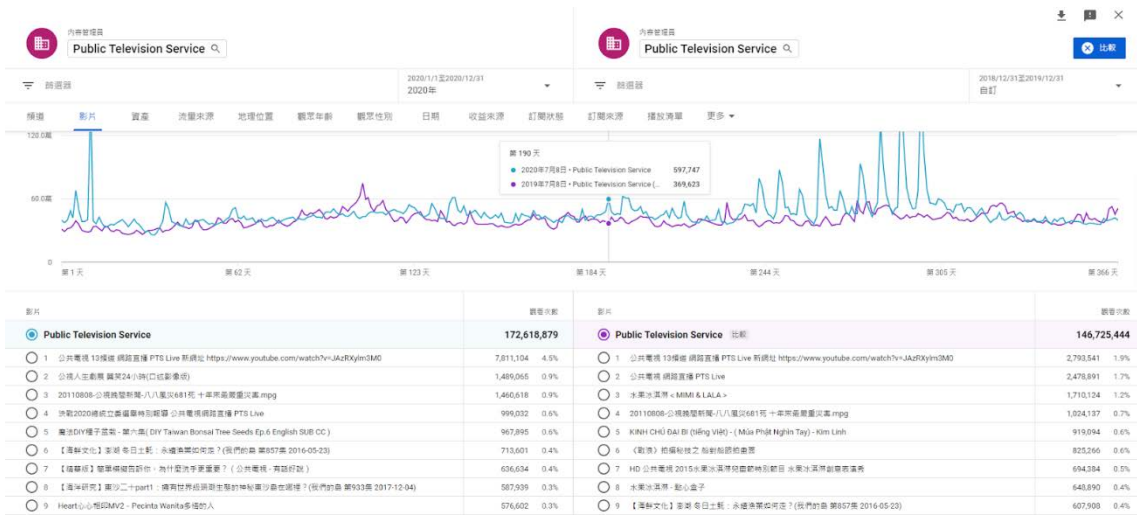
內容管理員
Public Television Service

內容管理員
Public Television Service

比較

篩選器
2020/1/1至2020/12/31
2020年

篩選器
2018/12/31至2019/12/31
自訂

預道 影片 資產 流量來源 地理位置 觀眾年齡 觀眾性別 日期 收益來源 訂閱狀態 訂閱來源 播放清單 更多

120.0萬
60.0萬
0

第 190 天
2020年7月8日 • Public Television Service 597,747
2019年7月8日 • Public Television Service (... 369,623

第 1 天 第 62 天 第 123 天 第 184 天 第 244 天 第 305 天 第 366 天

| 影片 | 觀看次數 | |
|---|---|---|
| Public Television Service | 172,618,879 | |
| 1 公共電視 13頻道 網路直播 PTS Live 新網址 https://www.youtube.com/watch?v=JAzRXylm3M0 | 7,811,104 | 4.5% |
| 2 公視人生劇展 異常24小時(口述影像版) | 1,489,065 | 0.9% |
| 3 20110808-公視晚間新聞-八八風災681死 十年來最嚴重災害.mpg | 1,460,618 | 0.9% |
| 4 決戰2020總統立委選舉特別報導 公共電視網路直播 PTS Live | 999,032 | 0.6% |
| 5 盆栽DIY種子園藝 - 第六集( DIY Taiwan Bonsai Tree Seeds Ep.6 English SUB CC ) | 967,895 | 0.6% |
| 6 【海鮮文化】澎湖 冬日土魠：永續漁業如何走？(我們的島 第857集 2016-05-23) | 713,601 | 0.4% |
| 7 【攝暴症】簡單模擬告訴你，為什麼洗手更重要？（公共電視 - 有話好說） | 636,634 | 0.4% |
| 8 【海洋研究】東沙二十part1：擁有世界級珊瑚生態的神秘東沙島在哪裡？(我們的島 第933集 2017-12-04) | 587,939 | 0.3% |
| 9 Heart心心相印MV2 - Pecinta Wanita多情的人 | 576,602 | 0.3% |

| 影片 | 觀看次數 | |
|---|---|---|
| Public Television Service 比較 | 146,725,444 | |
| 1 公共電視 13頻道 網路直播 PTS Live 新網址 https://www.youtube.com/watch?v=JAzRXylm3M0 | 2,793,541 | 1.9% |
| 2 公共電視 網路直播 PTS Live | 2,478,891 | 1.7% |
| 3 水果冰淇淋 < MIMI & LALA > | 1,710,124 | 1.2% |
| 4 20110808-公視晚間新聞-八八風災681死 十年來最嚴重災害.mpg | 1,024,137 | 0.7% |
| 5 KINH CHÚ ĐẠI BI (tiếng Việt) - ( Mùa Phật Nghìn Tay) - Kim Linh | 919,094 | 0.6% |
| 6 《勸孩》拍攝秘技之 剖劍殺豬超血腥 | 825,266 | 0.6% |
| 7 HD 公共電視 2015水果冰淇淋兒童節特別節目 水果冰淇淋創意表演秀 | 694,384 | 0.5% |
| 8 水果冰淇淋 - 點心盒子 | 648,890 | 0.4% |
| 9 【海鮮文化】澎湖 冬日土魠：永續漁業如何走？(我們的島 第857集 2016-05-23) | 607,908 | 0.4% |